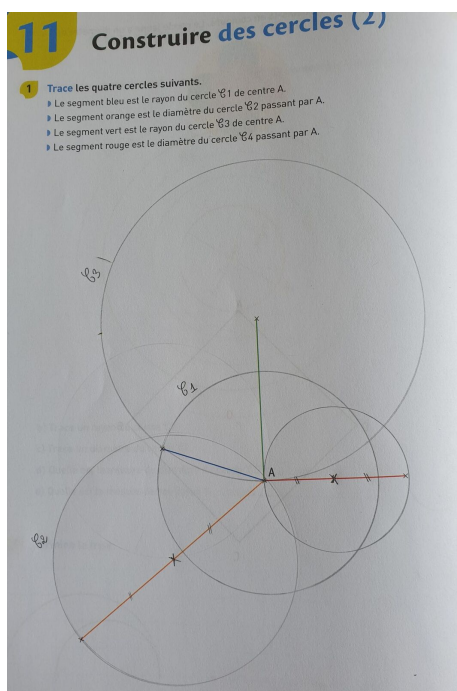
11 Construire des cercles (2)

1 Trace les quatre cercles suivants.
▸ Le segment bleu est le rayon du cercle $\mathscr{C}1$ de centre A.
▸ Le segment orange est le diamètre du cercle $\mathscr{C}2$ passant par A.
▸ Le segment vert est le rayon du cercle $\mathscr{C}3$ de centre A.
▸ Le segment rouge est le diamètre du cercle $\mathscr{C}4$ passant par A.

$\mathscr{C}3$

$\mathscr{C}1$

A

$\mathscr{C}2$